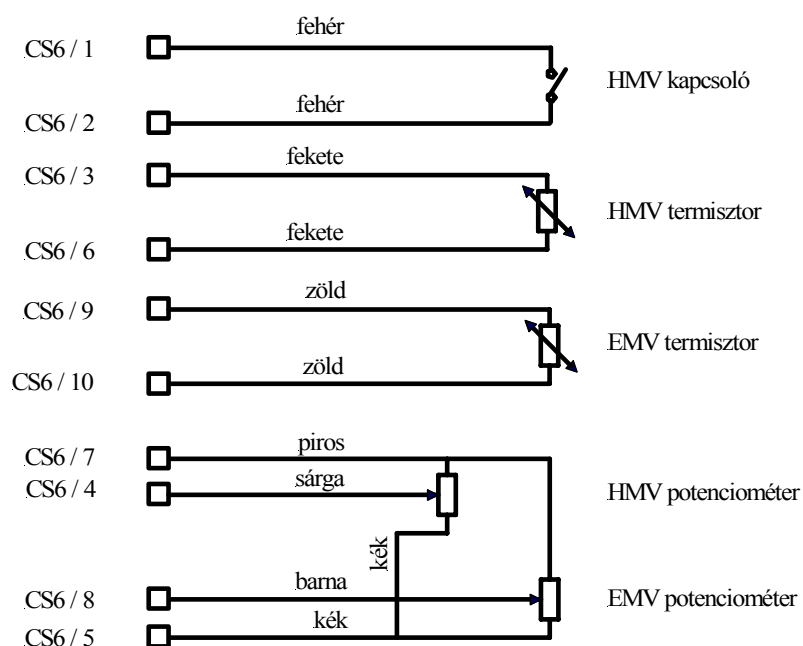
CS6 / 1
fehér
HMV kapcsoló
fehér
CS6 / 2

CS6 / 3
fekete
HMV termisztor
fekete
CS6 / 6

CS6 / 9
zöld
EMV termisztor
zöld
CS6 / 10

CS6 / 7
piros
CS6 / 4
sárga
HMV potenciométer
kék
CS6 / 8
barna
EMV potenciométer
CS6 / 5
kék